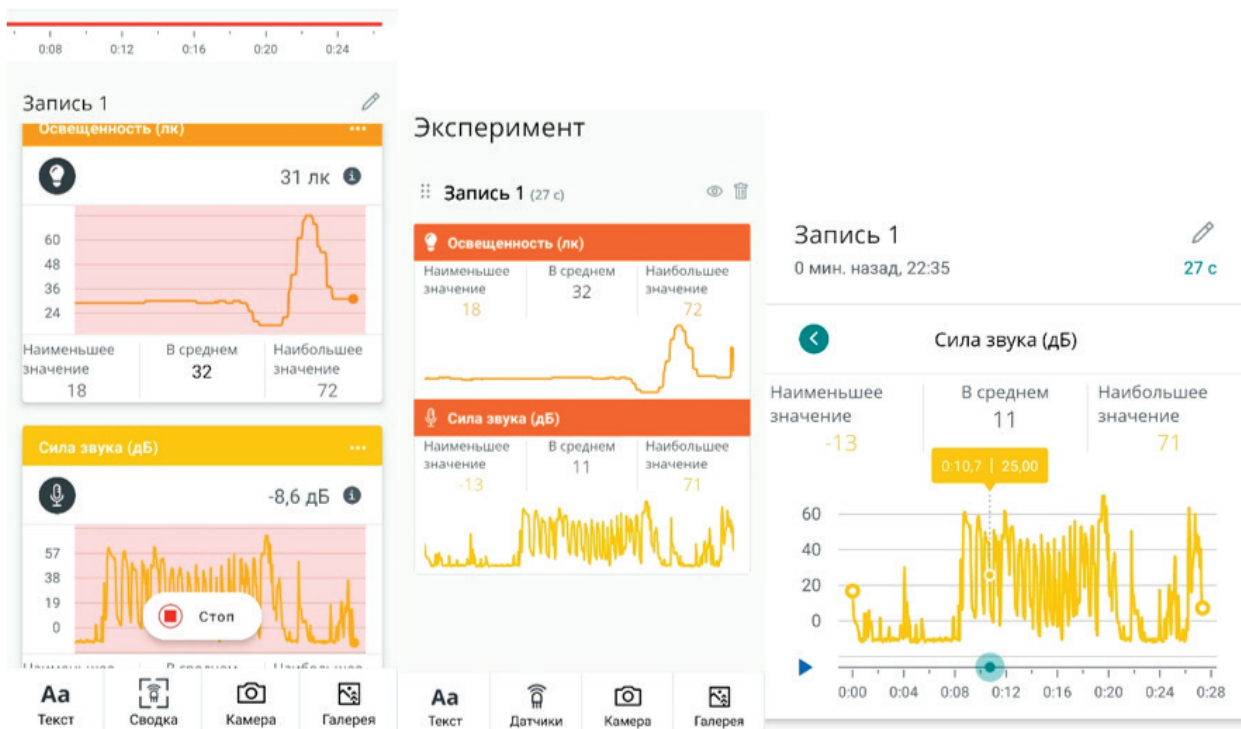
0:08 0:12 0:16 0:20 0:24

Запись 1

Освещенность (лк) ···

31 лк

60
48
36
24

Наименьшее значение 18

В среднем 32

Наибольшее значение 72

Сила звука (дБ) ···

-8,6 дБ

57
38
19
0

Стоп

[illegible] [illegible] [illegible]

Aa Текст

Сводка

Камера

Галерея

Эксперимент

Запись 1 (27 с)

Освещенность (лк)

Наименьшее значение 18

В среднем 32

Наибольшее значение 72

Сила звука (дБ)

Наименьшее значение -13

В среднем 11

Наибольшее значение 71

Aa Текст

Датчики

Камера

Галерея

Запись 1

0 мин. назад, 22:35

27 с

Сила звука (дБ)

Наименьшее значение -13

В среднем 11

Наибольшее значение 71

0:10,7 | 25,00

60
40
20
0

0:00 0:04 0:08 0:12 0:16 0:20 0:24 0:28